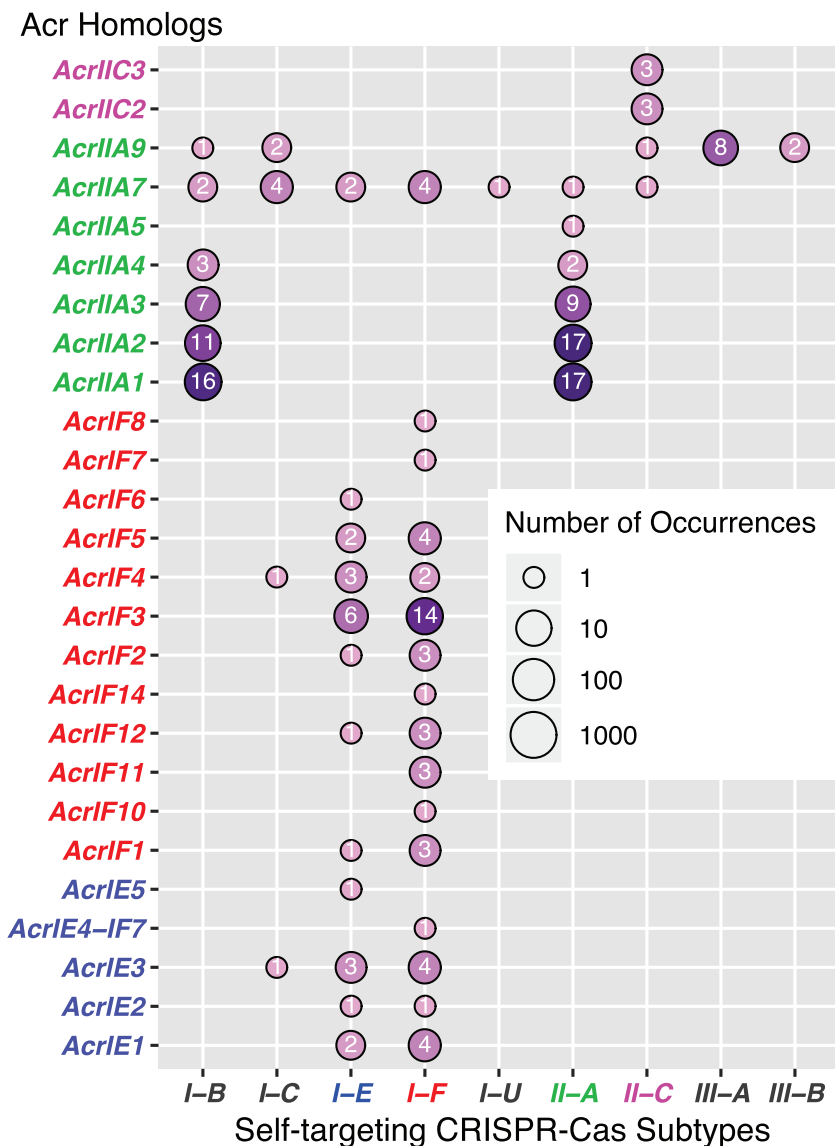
Acr Homologs

AcrIIC3
AcrIIC2
AcrIIA9
AcrIIA7
AcrIIA5
AcrIIA4
AcrIIA3
AcrIIA2
AcrIIA1
AcrIF8
AcrIF7
AcrIF6
AcrIF5
AcrIF4
AcrIF3
AcrIF2
AcrIF14
AcrIF12
AcrIF11
AcrIF10
AcrIF1
AcrIE5
AcrIE4–IF7
AcrIE3
AcrIE2
AcrIE1

3
3
1 2 1 8 2
2 4 2 4 1 1 1
1
3 2
7 9
11 17
16 17
1
1
1
2 4
1 3 2
6 14
1 3
1
1 3
3
1
1 3
1
1
1 3 4
1 1
2 4

Number of Occurrences
1
10
100
1000

I–B I–C I–E I–F I–U II–A II–C III–A III–B
Self-targeting CRISPR-Cas Subtypes